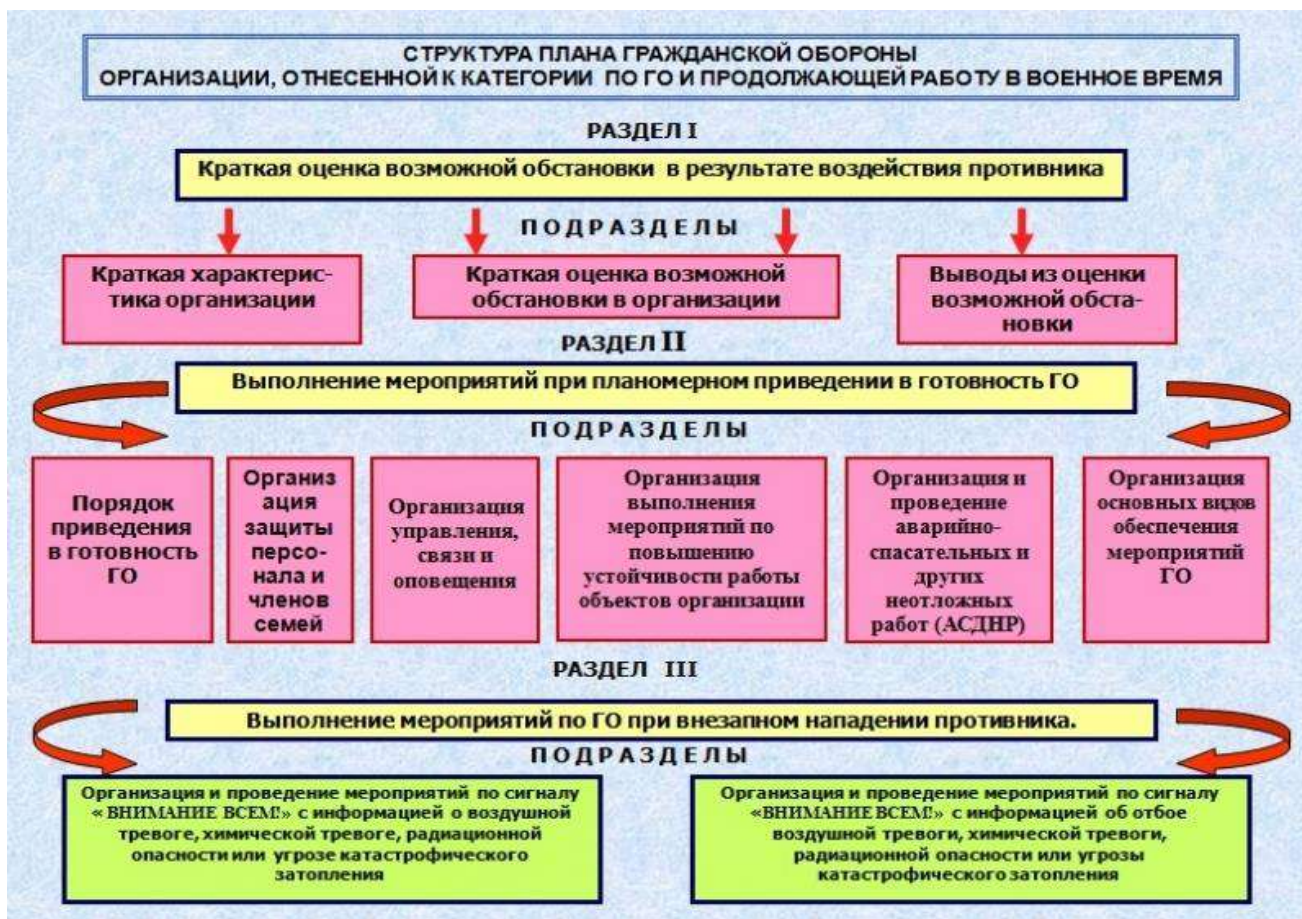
СТРУКТУРА ПЛАНА ГРАЖДАНСКОЙ ОБОРОНЫ
ОРГАНИЗАЦИИ, ОТНЕСЕННОЙ К КАТЕГОРИИ ПО ГО И ПРОДОЛЖАЮЩЕЙ РАБОТУ В ВОЕННОЕ ВРЕМЯ

РАЗДЕЛ I

Краткая оценка возможной обстановки в результате воздействия противника

ПОДРАЗДЕЛЫ

Краткая характеристика организации

Краткая оценка возможной обстановки в организации

Выводы из оценки возможной обстановки

РАЗДЕЛ II

Выполнение мероприятий при планомерном приведении в готовность ГО

ПОДРАЗДЕЛЫ

Порядок приведения в готовность ГО

Организация защиты персонала и членов семей

Организация управления, связи и оповещения

Организация выполнения мероприятий по повышению устойчивости работы объектов организации

Организация и проведение аварийно-спасательных и других неотложных работ (АСДНР)

Организация основных видов обеспечения мероприятий ГО

РАЗДЕЛ III

Выполнение мероприятий по ГО при внезапном нападении противника.

ПОДРАЗДЕЛЫ

Организация и проведение мероприятий по сигналу « ВНИМАНИЕ ВСЕМ!» с информацией о воздушной тревоге, химической тревоге, радиационной опасности или угрозе катастрофического затопления

Организация и проведение мероприятий по сигналу «ВНИМАНИЕ ВСЕМ!» с информацией об отбое воздушной тревоги, химической тревоги, радиационной опасности или угрозы катастрофического затопления